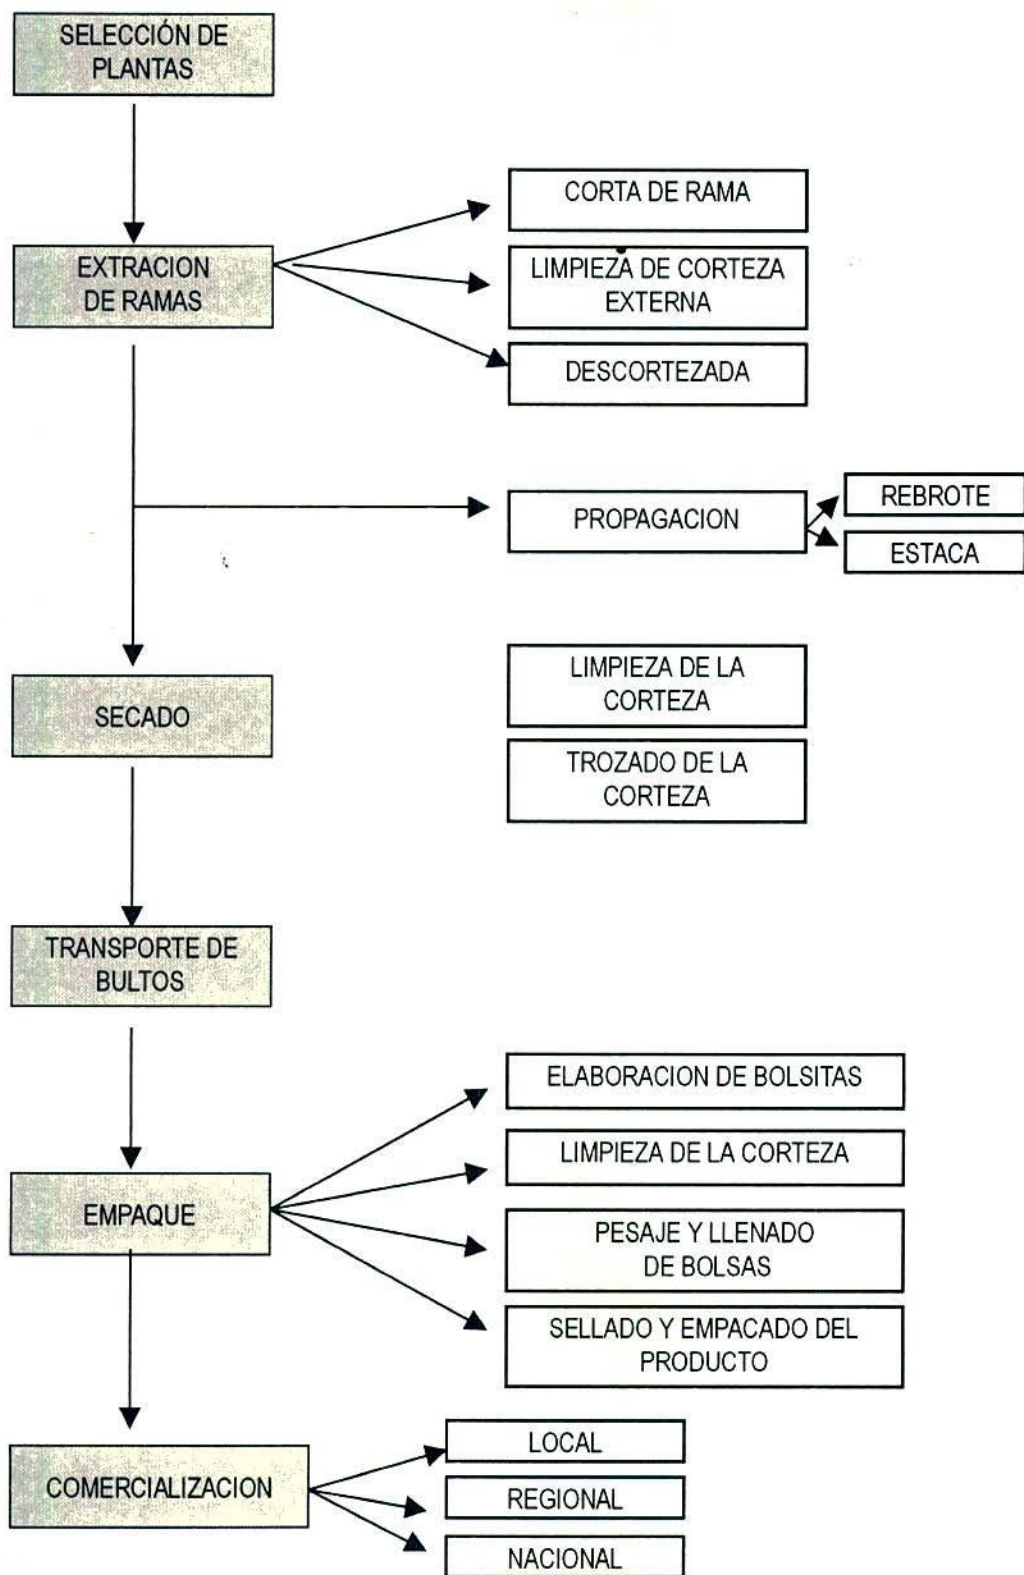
SELECCIÓN DE PLANTAS

CORTA DE RAMA

EXTRACION DE RAMAS

LIMPIEZA DE CORTEZA EXTERNA

DESCORTEZADA

PROPAGACION

REBROTE

ESTACA

SECADO

LIMPIEZA DE LA CORTEZA

TROZADO DE LA CORTEZA

TRANSPORTE DE BULTOS

ELABORACION DE BOLSITAS

LIMPIEZA DE LA CORTEZA

EMPAQUE

PESAJE Y LLENADO DE BOLSAS

SELLADO Y EMPACADO DEL PRODUCTO

LOCAL

COMERCIALIZACION

REGIONAL

NACIONAL